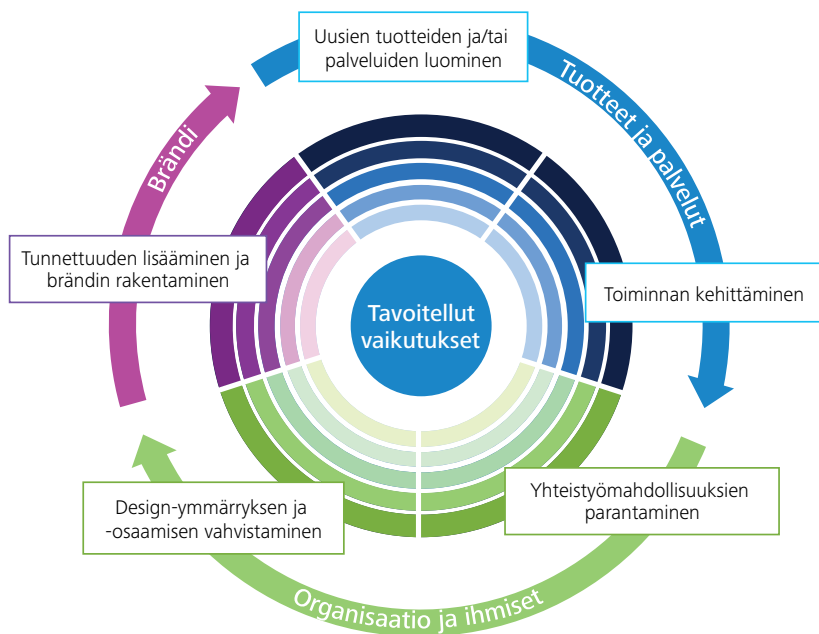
Uusien tuotteiden ja/tai palveluiden luominen

Tuotteet ja palvelut

Toiminnan kehittäminen

Yhteistyömahdollisuuksien parantaminen

Organisaatio ja ihmiset

Design-ymmärryksen ja -osaamisen vahvistaminen

Tunnettuuden lisääminen ja brändin rakentaminen

Brändi

Tavoitellut vaikutukset